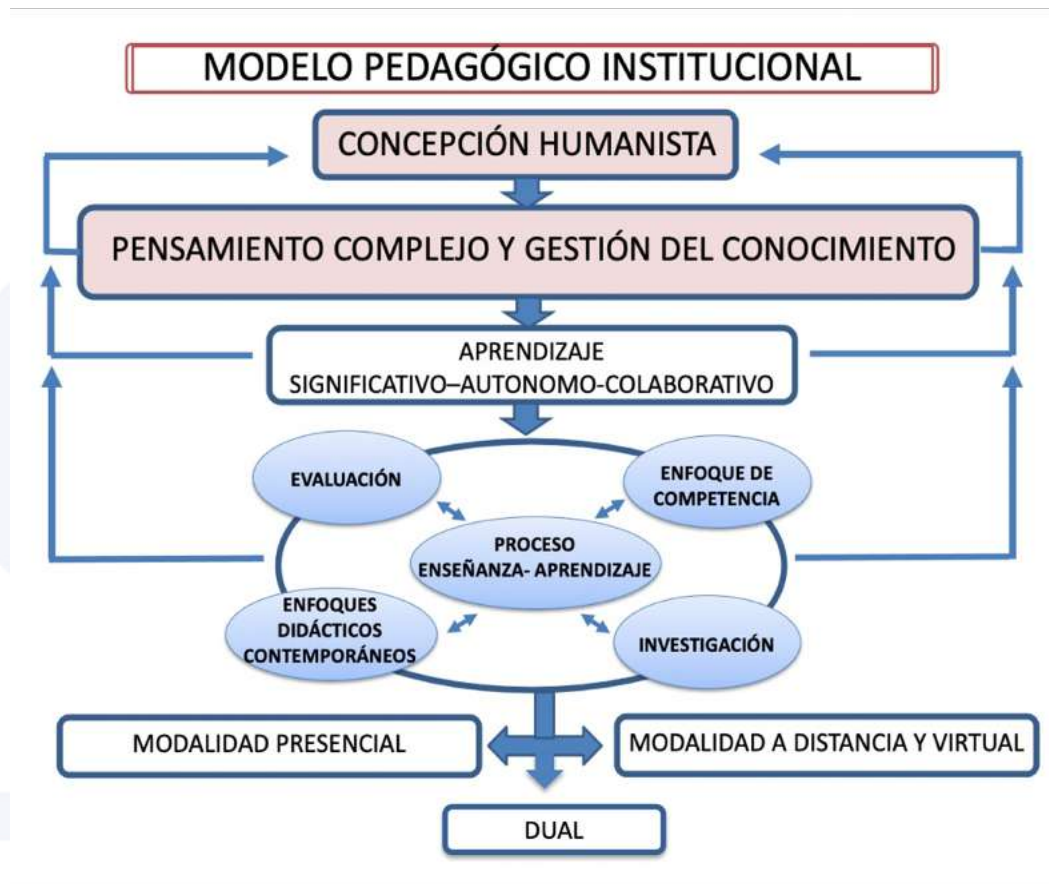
MODELO PEDAGÓGICO INSTITUCIONAL

CONCEPCIÓN HUMANISTA

PENSAMIENTO COMPLEJO Y GESTIÓN DEL CONOCIMIENTO

APRENDIZAJE
SIGNIFICATIVO–AUTONOMO-COLABORATIVO

EVALUACIÓN

ENFOQUE DE COMPETENCIA

PROCESO ENSEÑANZA- APRENDIZAJE

ENFOQUES DIDÁCTICOS CONTEMPORÁNEOS

INVESTIGACIÓN

MODALIDAD PRESENCIAL

MODALIDAD A DISTANCIA Y VIRTUAL

DUAL